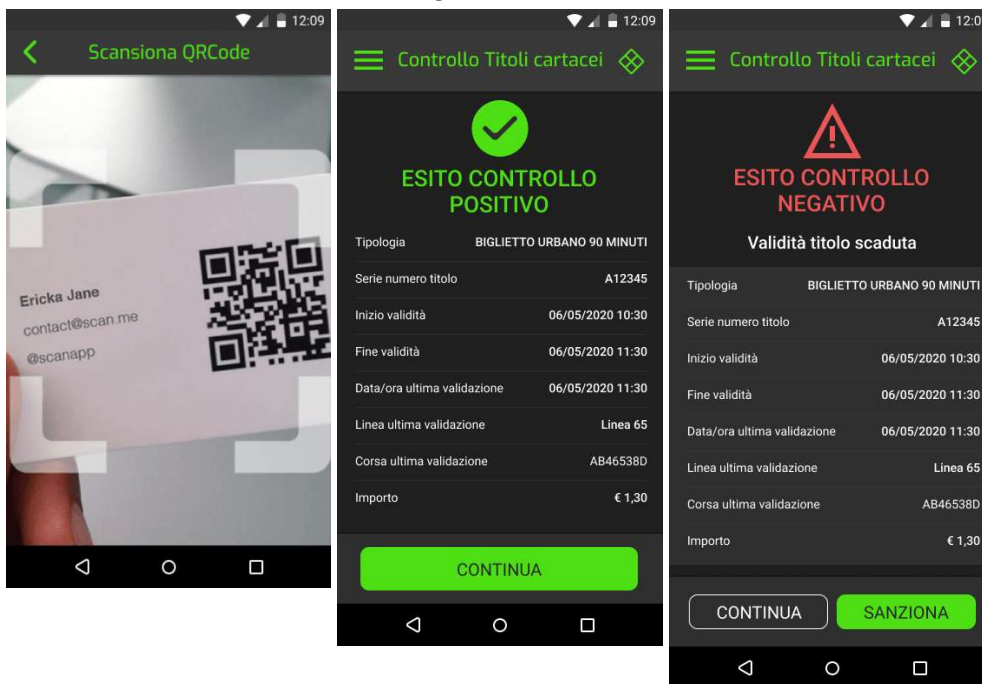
12:09

Scansiona QRCode

Ericka Jane
contact@scan.me
@scanapp

12:09

Controllo Titoli cartacei

ESITO CONTROLLO POSITIVO

| | |
|---|---|
| Tipologia | BIGLIETTO URBANO 90 MINUTI |
| Serie numero titolo | A12345 |
| Inizio validità | 06/05/2020 10:30 |
| Fine validità | 06/05/2020 11:30 |
| Data/ora ultima validazione | 06/05/2020 11:30 |
| Linea ultima validazione | Linea 65 |
| Corsa ultima validazione | AB46538D |
| Importo | € 1,30 |

CONTINUA

12:0

Controllo Titoli cartacei

ESITO CONTROLLO NEGATIVO

Validità titolo scaduta

| | |
|---|---|
| Tipologia | BIGLIETTO URBANO 90 MINUTI |
| Serie numero titolo | A12345 |
| Inizio validità | 06/05/2020 10:30 |
| Fine validità | 06/05/2020 11:30 |
| Data/ora ultima validazione | 06/05/2020 11:30 |
| Linea ultima validazione | Linea 65 |
| Corsa ultima validazione | AB46538D |
| Importo | € 1,30 |

CONTINUA
SANZIONA